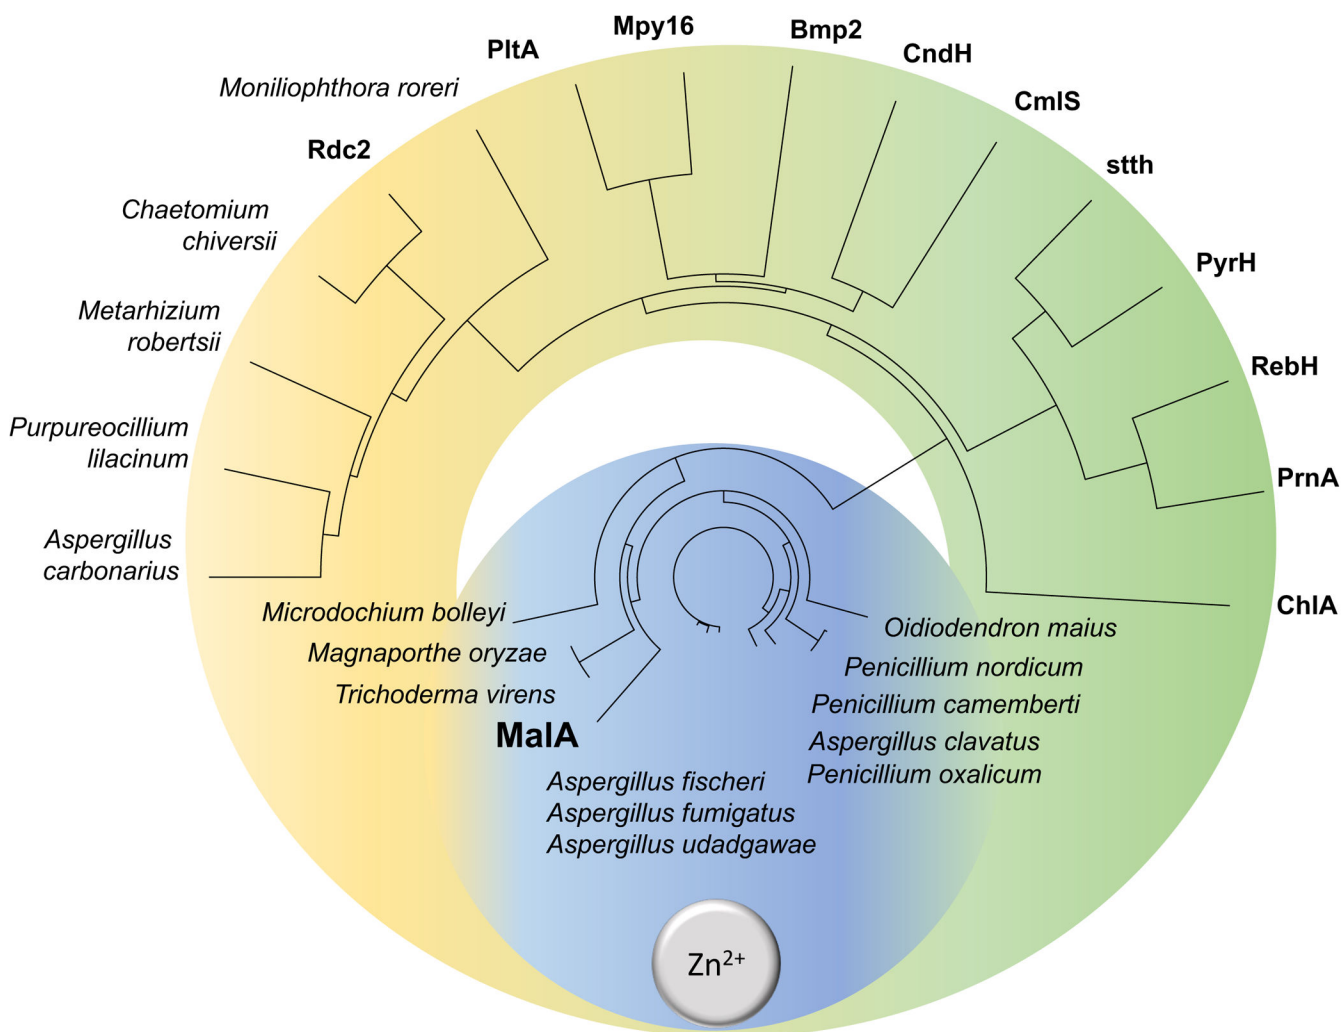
Moniliophthora roreri
PltA
Mpy16
Bmp2
CndH
CmlS
stth
PyrH
RebH
PrnA
ChlA
Rdc2
Chaetomium chiversii
Metarhizium robertsii
Purpureocillium lilacinum
Aspergillus carbonarius
Microdochium bolleyi
Magnaporthe oryzae
Trichoderma virens
MalA
Aspergillus fischeri
Aspergillus fumigatus
Aspergillus udadgawae
Oidiodendron maius
Penicillium nordicum
Penicillium camemberti
Aspergillus clavatus
Penicillium oxalicum
Zn$^{2+}$